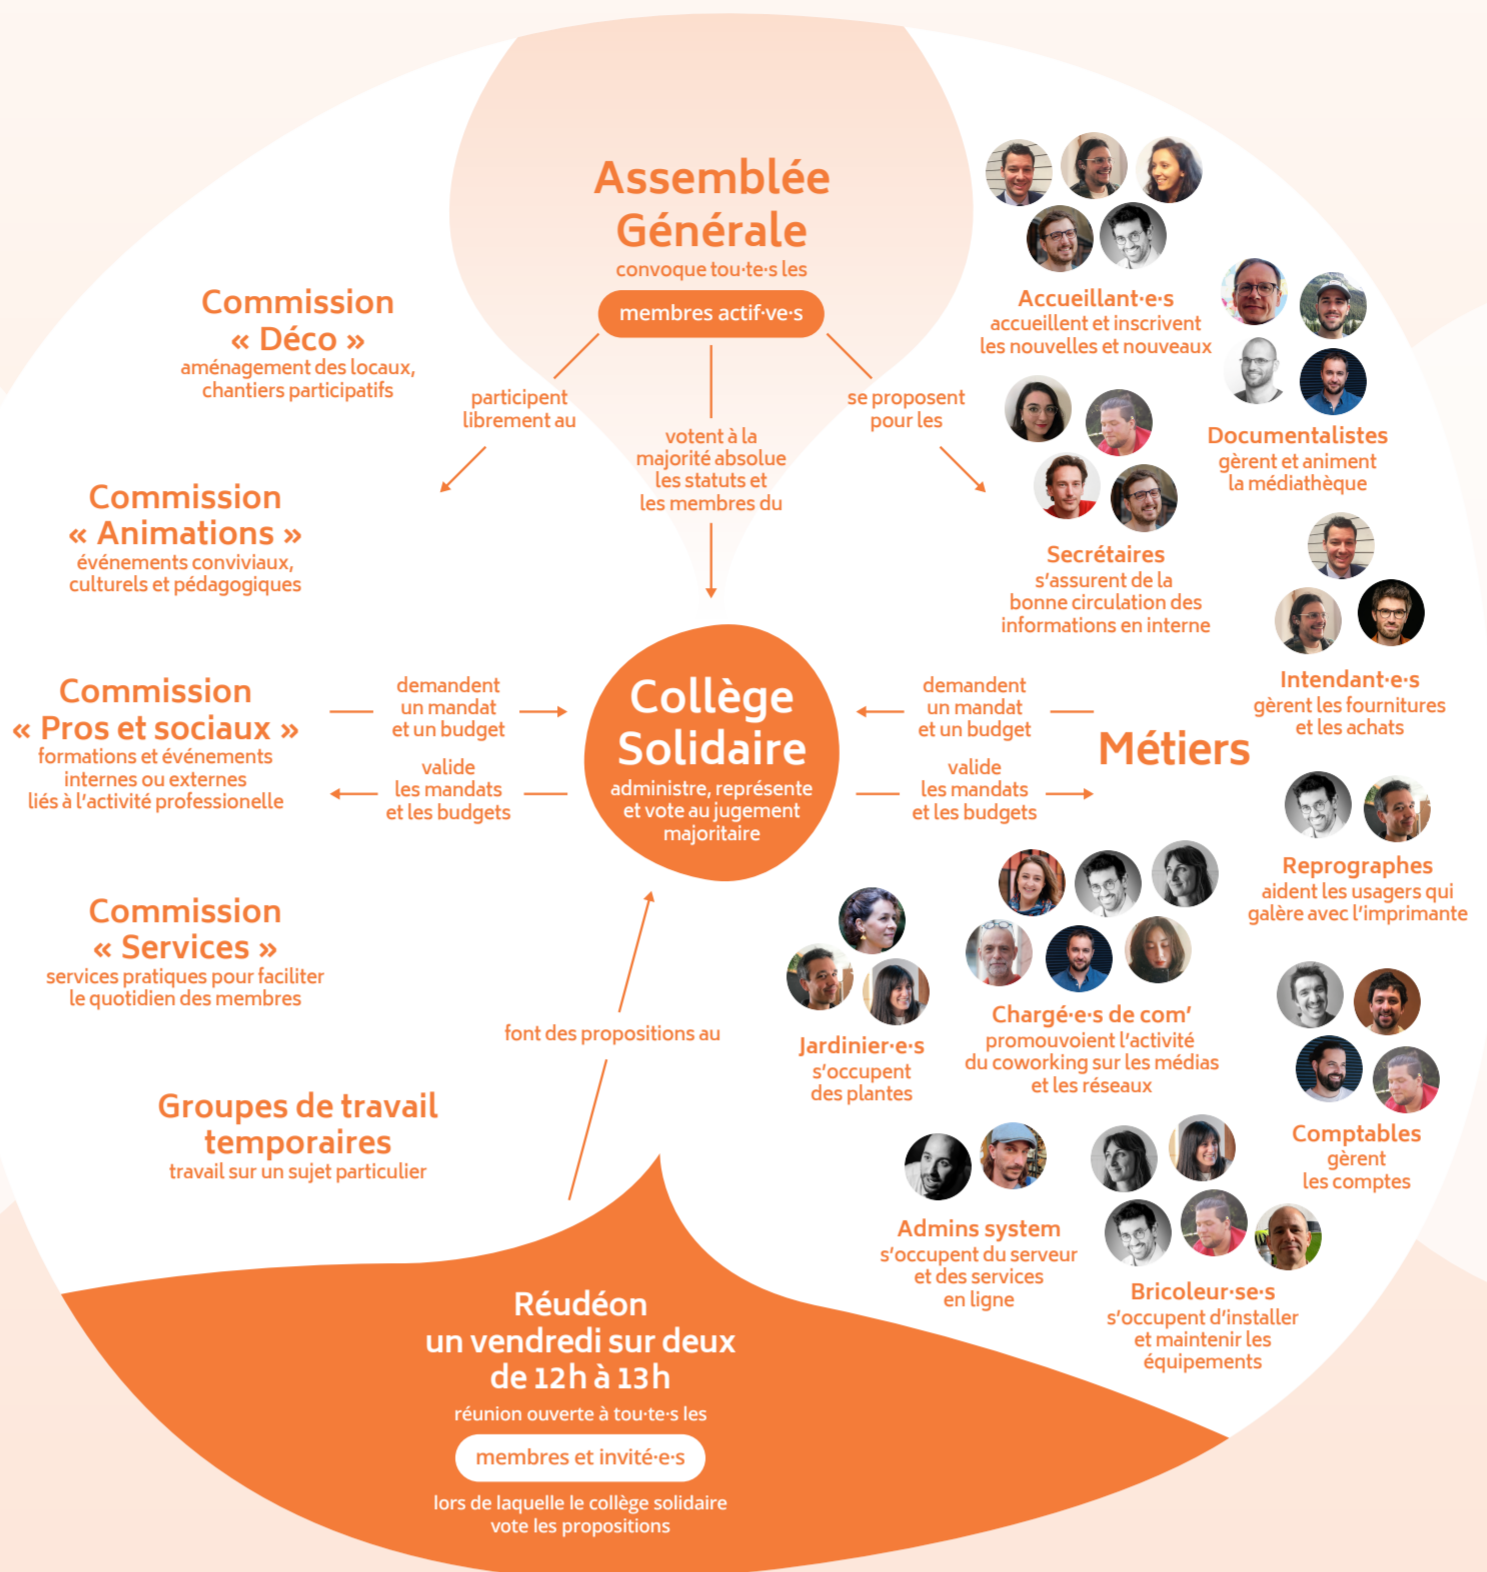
Assemblée Générale
convoque tou·te·s les
membres actif·ve·s

participent librement au

votent à la majorité absolue les statuts et les membres du

se proposent pour les

Commission « Déco »
aménagement des locaux, chantiers participatifs

Commission « Animations »
événements conviviaux, culturels et pédagogiques

Commission « Pros et sociaux »
formations et événements internes ou externes liés à l'activité professionelle

Commission « Services »
services pratiques pour faciliter le quotidien des membres

Groupes de travail temporaires
travail sur un sujet particulier

demandent un mandat et un budget

valide les mandats et les budgets

Collège Solidaire
administre, représente et vote au jugement majoritaire

demandent un mandat et un budget

valide les mandats et les budgets

Métiers

font des propositions au

Accueillant·e·s
accueillent et inscrivent les nouvelles et nouveaux

Documentalistes
gèrent et animent la médiathèque

Secrétaires
s'assurent de la bonne circulation des informations en interne

Intendant·e·s
gèrent les fournitures et les achats

Reprographes
aident les usagers qui galère avec l'imprimante

Jardinier·e·s
s'occupent des plantes

Chargé·e·s de com'
promouvoient l'activité du coworking sur les médias et les réseaux

Comptables
gèrent les comptes

Admins system
s'occupent du serveur et des services en ligne

Bricoleur·se·s
s'occupent d'installer et maintenir les équipements

Réudéon
un vendredi sur deux
de 12h à 13h
réunion ouverte à tou·te·s les
membres et invité·e·s
lors de laquelle le collège solidaire vote les propositions